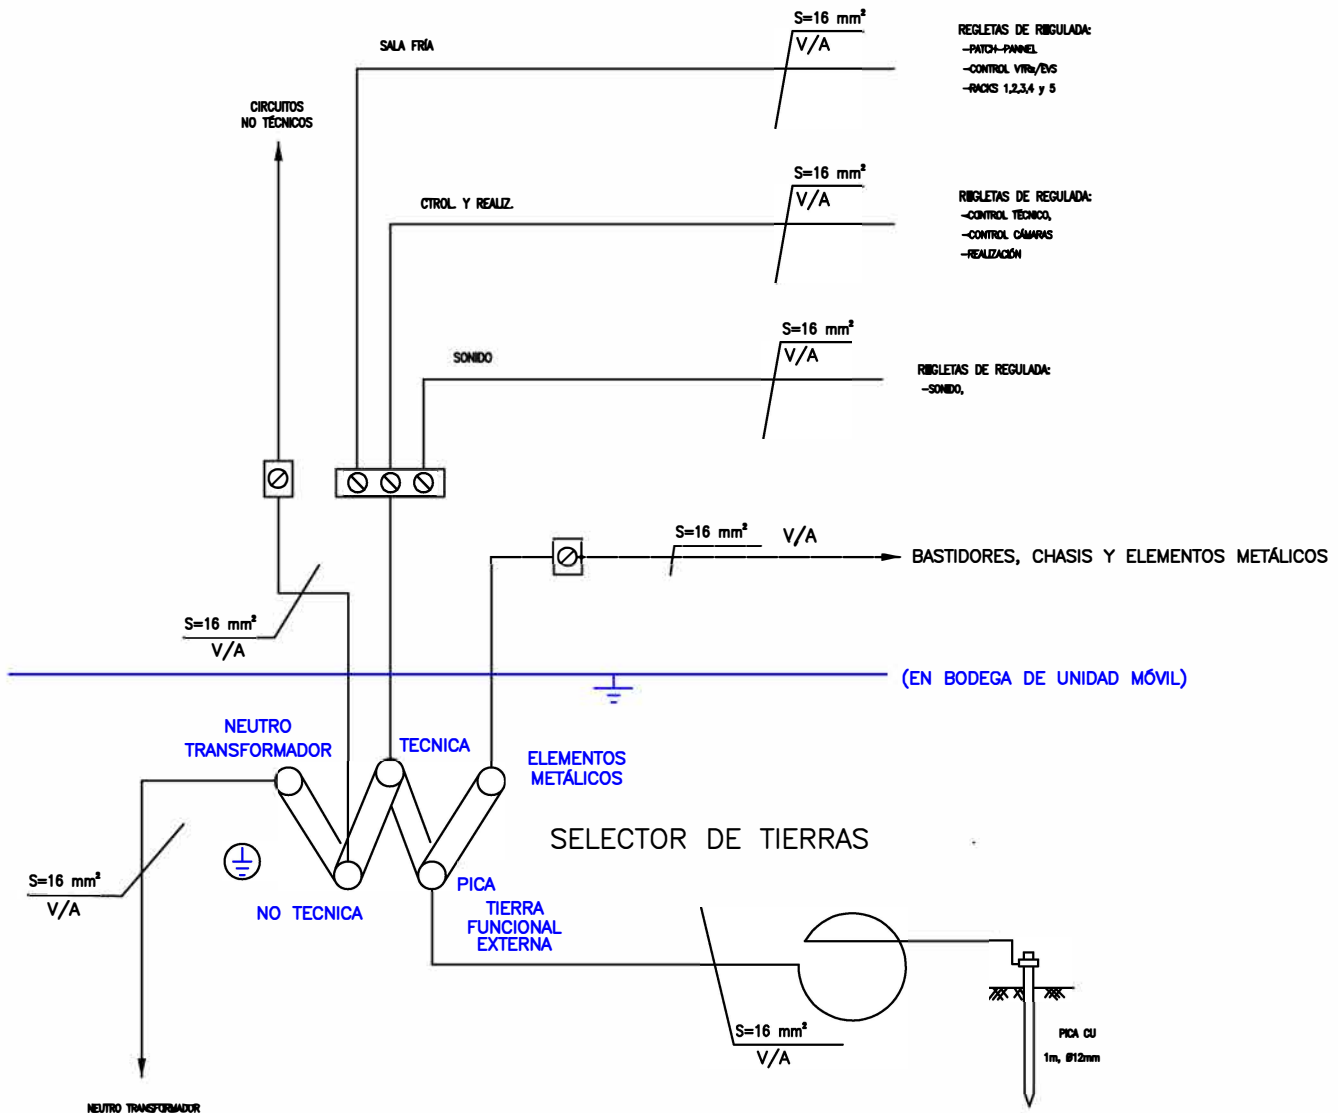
SALA FRÍA

S=16 mm²
V/A

REGLETAS DE REGULADA:
-PATCH-PANNEL
-CONTROL VTRs/EVS
-RACKS 1,2,3,4 y 5

CIRCUITOS
NO TÉCNICOS

CTROL. Y REALIZ.

S=16 mm²
V/A

REGLETAS DE REGULADA:
-CONTROL TÉCNICO,
-CONTROL CÁMARAS
-REALIZACIÓN

SONIDO

S=16 mm²
V/A

REGLETAS DE REGULADA:
-SONIDO,

S=16 mm²
V/A

BASTIDORES, CHASIS Y ELEMENTOS METÁLICOS

S=16 mm²
V/A

(EN BODEGA DE UNIDAD MÓVIL)

NEUTRO
TRANSFORMADOR

TECNICA

ELEMENTOS
METÁLICOS

SELECTOR DE TIERRAS

S=16 mm²
V/A

NO TECNICA

PICA

TIERRA
FUNCIONAL
EXTERNA

S=16 mm²
V/A

PICA CU
1m, Ø12mm

NEUTRO TRANSFORMADOR